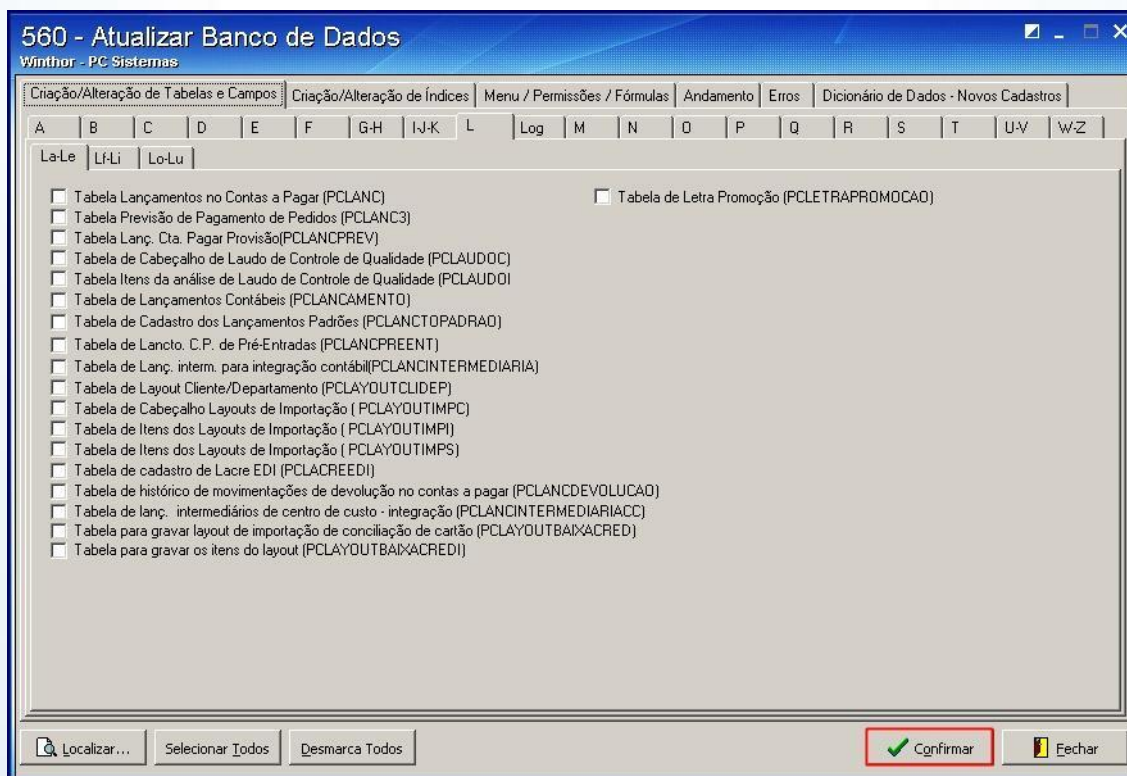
560 - Atualizar Banco de Dados
Winthor - PC Sistemas

Criação/Alteração de Tabelas e Campos | Criação/Alteração de Índices | Menu / Permissões / Fórmulas | Andamento | Erros | Dicionário de Dados - Novos Cadastros

A | B | C | D | E | F | G-H | I-J-K | L | Log | M | N | O | P | Q | R | S | T | U-V | W-Z

La-Le | Lf-Li | Lo-Lu

Tabela Lançamentos no Contas a Pagar (PCLANC)
Tabela Previsão de Pagamento de Pedidos (PCLANC3)
Tabela Lanç. Cta. Pagar Provisão(PCLANCPREV)
Tabela de Cabeçalho de Laudo de Controle de Qualidade (PCLAUDOC)
Tabela Itens da análise de Laudo de Controle de Qualidade (PCLAUDOI
Tabela de Lançamentos Contábeis (PCLANCAMENTO)
Tabela de Cadastro dos Lançamentos Padrões (PCLANCTOPADRAO)
Tabela de Lancto. C.P. de Pré-Entradas (PCLANCPREENT)
Tabela de Lanç. interm. para integração contábil(PCLANCINTERMEDIARIA)
Tabela de Layout Cliente/Departamento (PCLAYOUTCLIDEP)
Tabela de Cabeçalho Layouts de Importação ( PCLAYOUTIMPC)
Tabela de Itens dos Layouts de Importação ( PCLAYOUTIMPI)
Tabela de Itens dos Layouts de Importação ( PCLAYOUTIMPS)
Tabela de cadastro de Lacre EDI (PCLACREEDI)
Tabela de histórico de movimentações de devolução no contas a pagar (PCLANCDEVOLUCAO)
Tabela de lanç. intermediários de centro de custo - integração (PCLANCINTERMEDIARIACC)
Tabela para gravar layout de importação de conciliação de cartão (PCLAYOUTBAIXACRED)
Tabela para gravar os itens do layout (PCLAYOUTBAIXACREDI)

Tabela de Letra Promoção (PCLETRAPROMOCAO)

Localizar... | Selecionar Todos | Desmarca Todos | Confirmar | Fechar